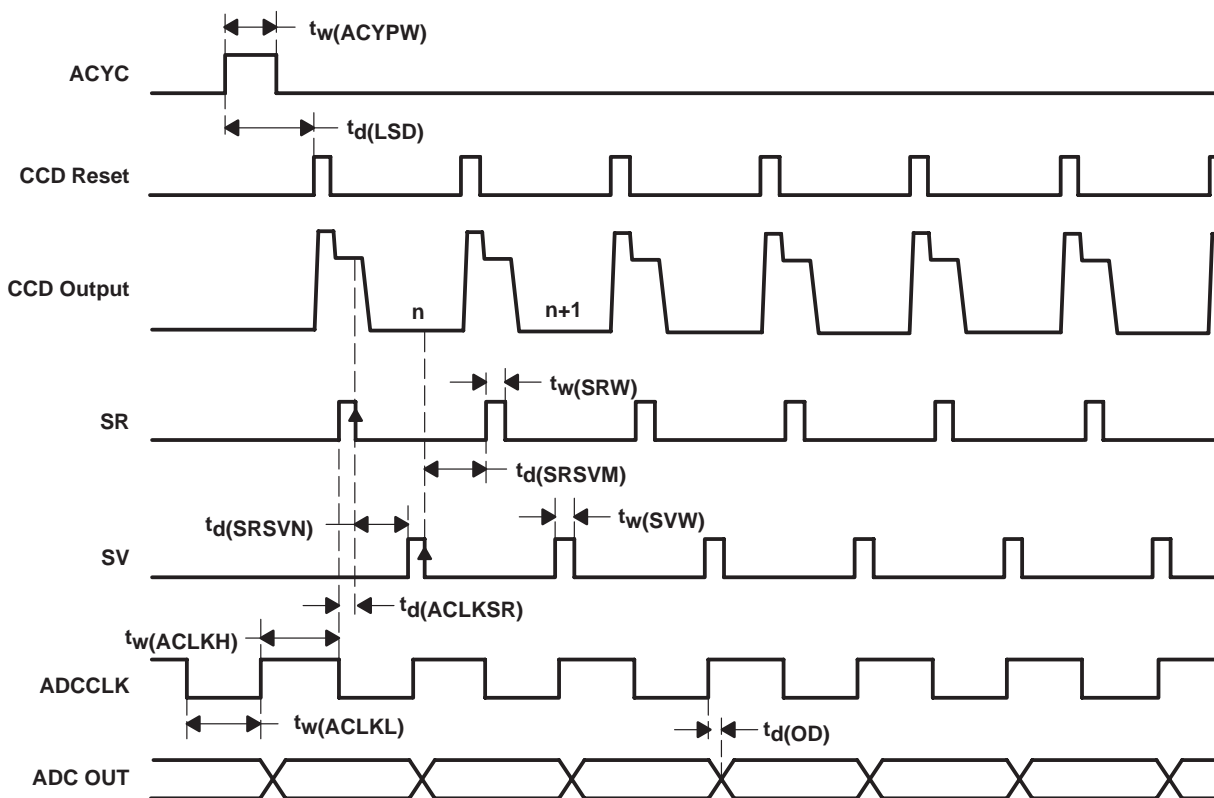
$t_{w(ACYPW)}$

ACYC

$t_{d(LSD)}$

CCD Reset

CCD Output

n

n+1

$t_{w(SRW)}$

SR

$t_{d(SRSVM)}$

$t_{d(SRSVN)}$

$t_{w(SVW)}$

SV

$t_{d(ACLKSR)}$

$t_{w(ACLKH)}$

ADCCLK

$t_{w(ACLKL)}$

$t_{d(OD)}$

ADC OUT